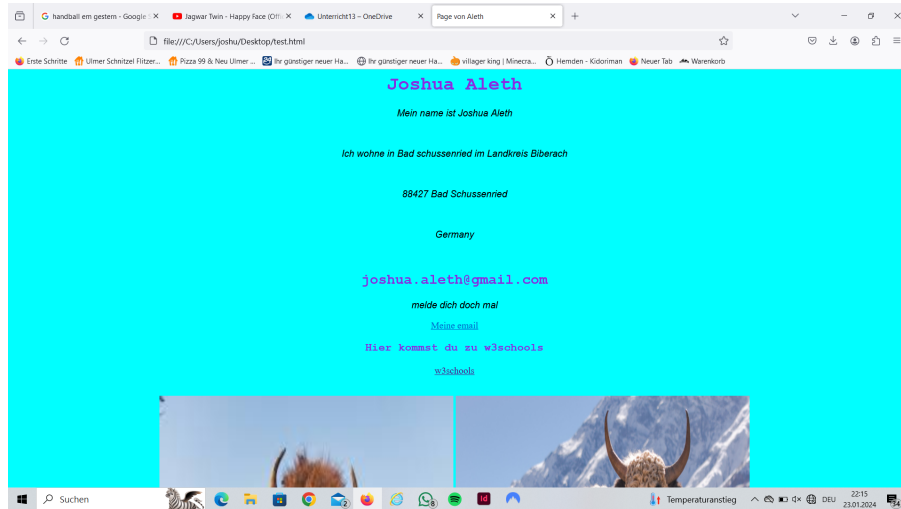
handball em gestern - Google
Jagwar Twin - Happy Face (Offi
Unterricht13 – OneDrive
Page von Aleth

file:///C:/Users/joshu/Desktop/test.html

Erste Schritte
Ulmer Schnitzel Flitzer...
Pizza 99 & Neu Ulmer ...
Ihr günstiger neuer Ha...
Ihr günstiger neuer Ha...
villager king | Minecra...
Hemden - Kidoriman
Neuer Tab
Warenkorb

Joshua Aleth

Mein name ist Joshua Aleth

Ich wohne in Bad schussenried im Landkreis Biberach

88427 Bad Schussenried

Germany

joshua.aleth@gmail.com

melde dich doch mal

Meine email

Hier kommst du zu w3schools

w3schools

Suchen

Temperaturanstieg
DEU
22:15
23.01.2024